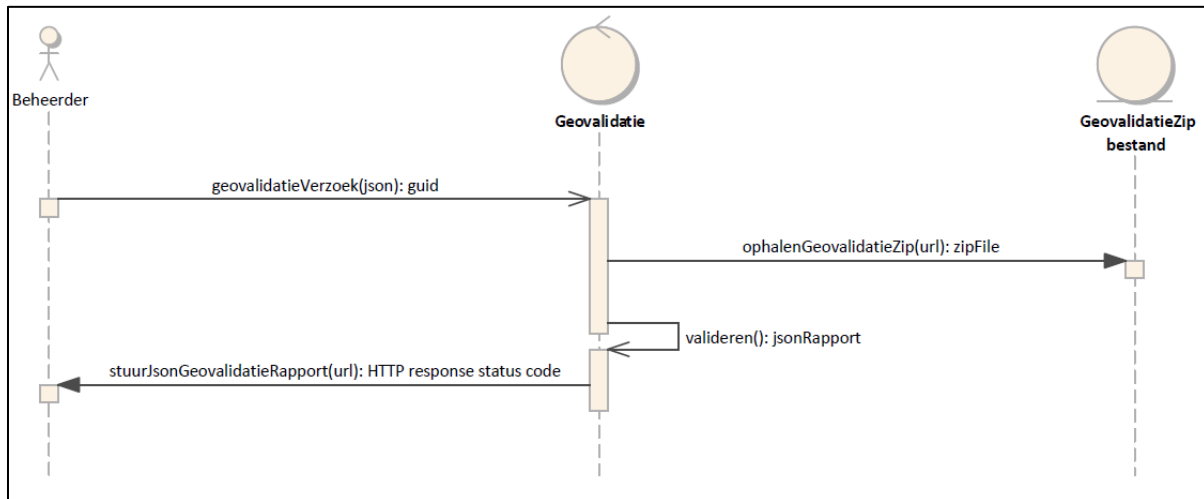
Beheerder

Geovalidatie

GeovalidatieZip bestand

geovalidatieVerzoek(json): guid

ophalenGeovalidatieZip(url): zipFile

valideren(): jsonRapport

stuurJsonGeovalidatieRapport(url): HTTP response status code